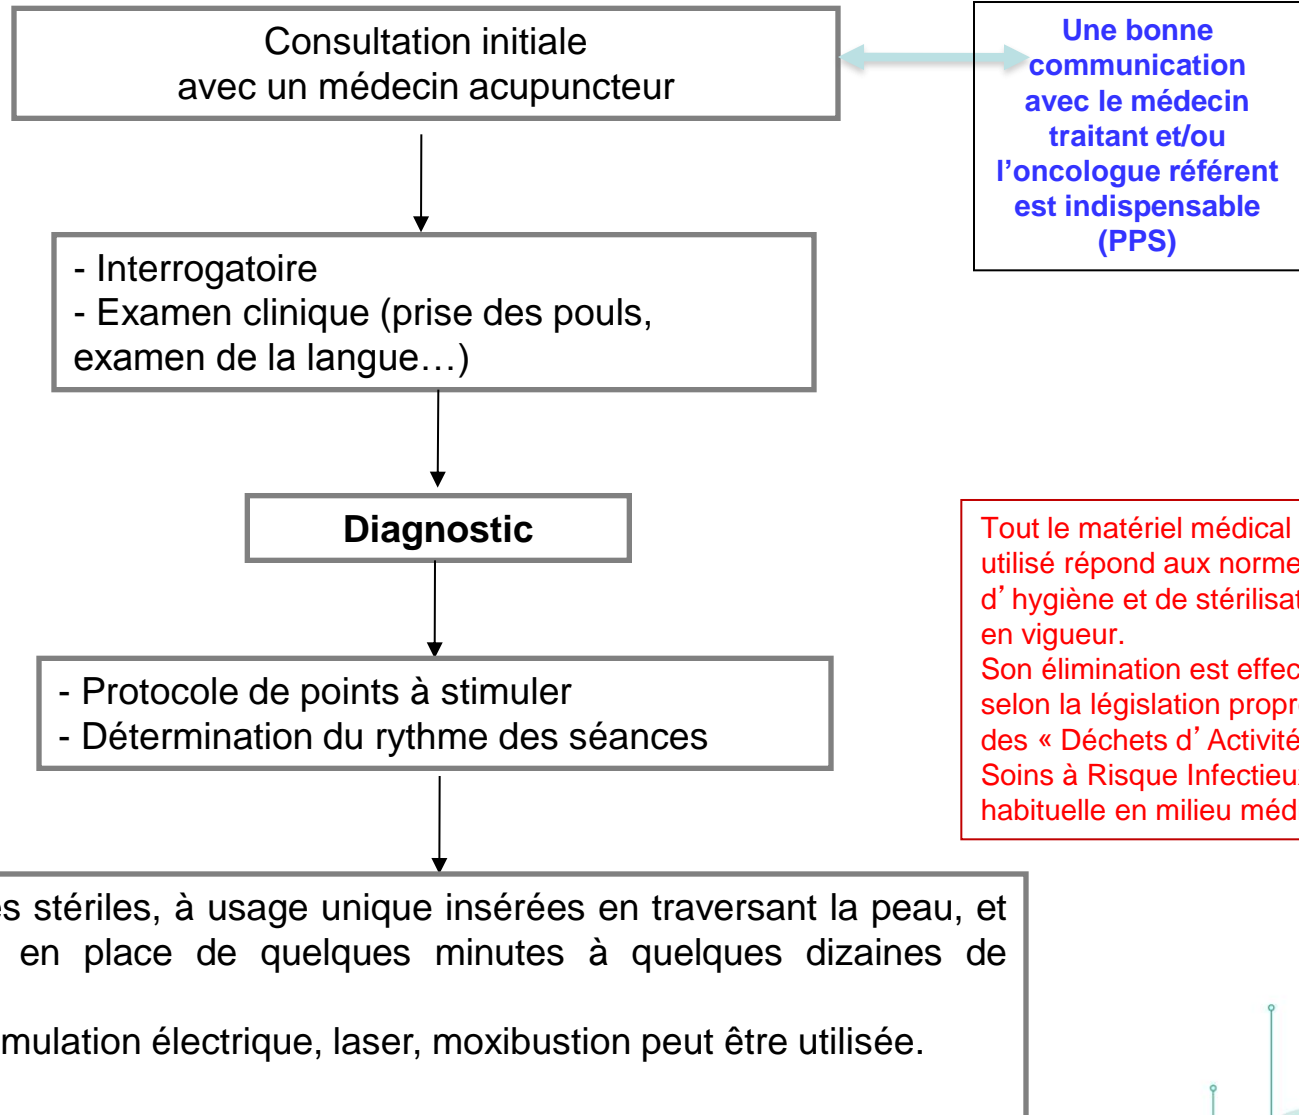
Consultation initiale
avec un médecin acupuncteur

Une bonne communication avec le médecin traitant et/ou l'oncologue référent est indispensable (PPS)

- Interrogatoire
- Examen clinique (prise des pouls, examen de la langue…)

Diagnostic

Tout le matériel médical utilisé répond aux norme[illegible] d'hygiène et de stérilisa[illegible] en vigueur.
Son élimination est effec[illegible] selon la législation propr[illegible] des « Déchets d'Activité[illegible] Soins à Risque Infectieu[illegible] habituelle en milieu méd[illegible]

- Protocole de points à stimuler
- Détermination du rythme des séances

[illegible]s stériles, à usage unique insérées en traversant la peau, et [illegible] en place de quelques minutes à quelques dizaines de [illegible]

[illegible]mulation électrique, laser, moxibustion peut être utilisée.